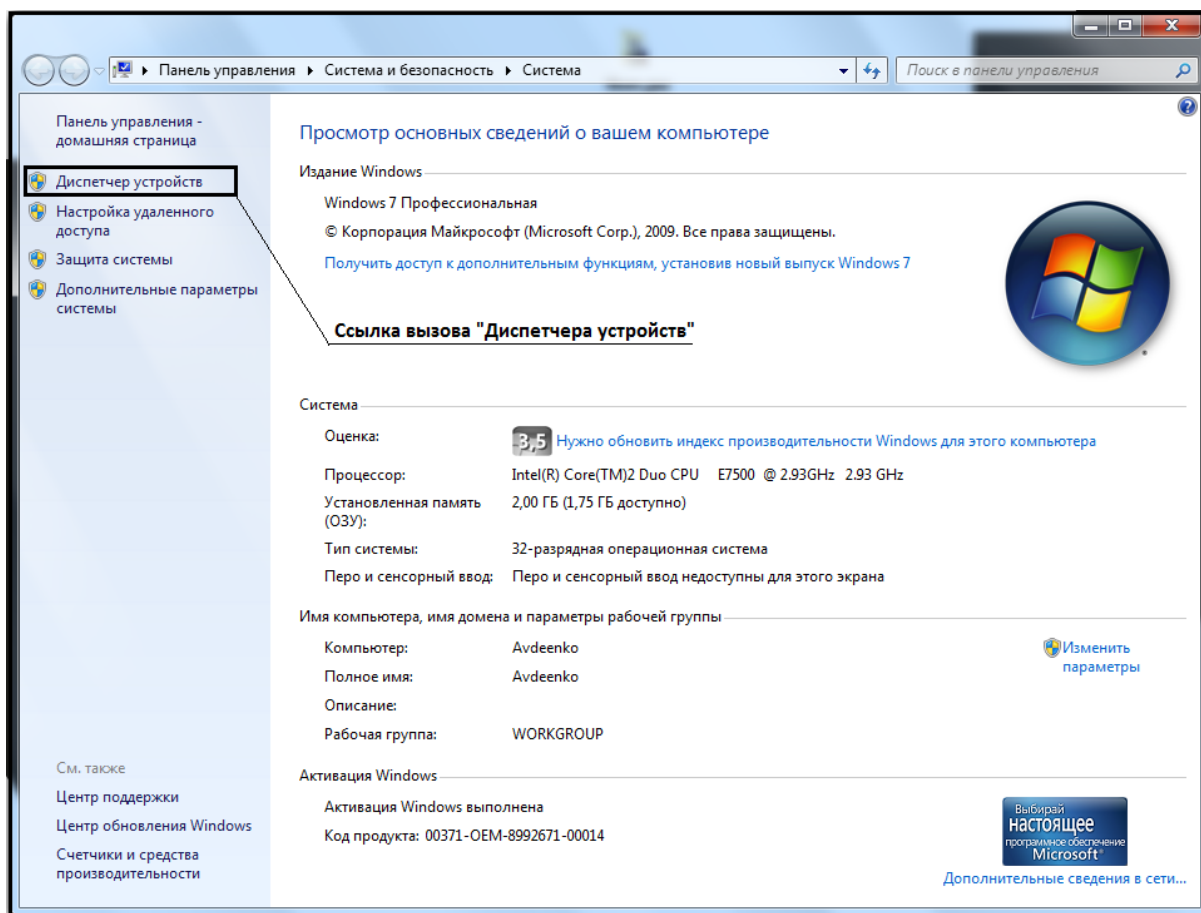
Панель управления ▸ Система и безопасность ▸ Система

Поиск в панели управления

Панель управления - домашняя страница

Диспетчер устройств

Настройка удаленного доступа

Защита системы

Дополнительные параметры системы

Просмотр основных сведений о вашем компьютере

Издание Windows

Windows 7 Профессиональная

© Корпорация Майкрософт (Microsoft Corp.), 2009. Все права защищены.

Получить доступ к дополнительным функциям, установив новый выпуск Windows 7

Ссылка вызова "Диспетчера устройств"

Система

Оценка: 3,5 Нужно обновить индекс производительности Windows для этого компьютера

Процессор: Intel(R) Core(TM)2 Duo CPU E7500 @ 2.93GHz 2.93 GHz

Установленная память (ОЗУ): 2,00 ГБ (1,75 ГБ доступно)

Тип системы: 32-разрядная операционная система

Перо и сенсорный ввод: Перо и сенсорный ввод недоступны для этого экрана

Имя компьютера, имя домена и параметры рабочей группы

Компьютер: Avdeenko

Полное имя: Avdeenko

Описание:

Рабочая группа: WORKGROUP

Изменить параметры

См. также

Центр поддержки

Центр обновления Windows

Счетчики и средства производительности

Активация Windows

Активация Windows выполнена

Код продукта: 00371-OEM-8992671-00014

Выбирай настоящее программное обеспечение Microsoft®

Дополнительные сведения в сети...